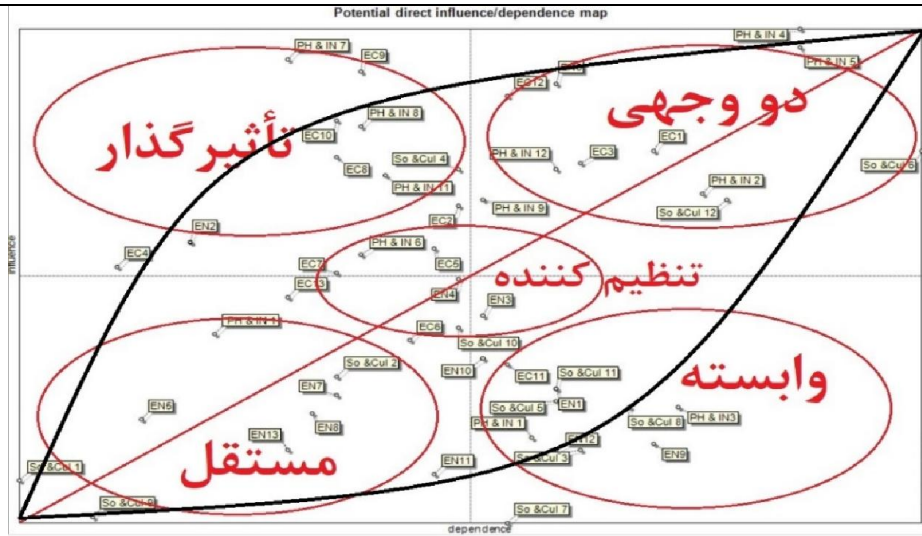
Potential direct influence/dependence map

Influence

dependence

تأثیرگذار

دو وجهی

تنظیم کننده

وابسته

مستقل

PH & IN 7
EC9
PH & IN 4
PH & IN 5
EC12
EN
PH & IN 8
EC10
EC1
EC3
PH & IN 12
So &Cul 4
EC8
So &Cul 5
PH & IN 11
PH & IN 2
So &Cul 12
PH & IN 9
EC2
EN2
PH & IN 6
EC4
EC7
EC5
EC13
EN4
EN3
PH & IN 1
EC6
So &Cul 10
So &Cul 2
EN10
EC11
So &Cul 11
EN7
EN1
So &Cul 5
EN5
PH & IN3
PH & IN 1
So &Cul 8
EN8
EN13
EN12
So &Cul 3
EN9
EN11
So &Cul 1
So &Cul 9
So &Cul 7